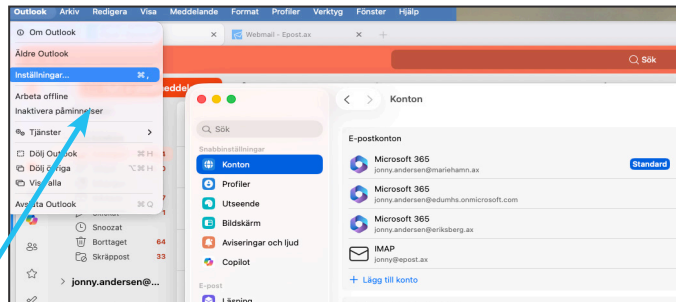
Outlook Arkiv Redigera Visa Meddelande Format Profiler Verktyg Fönster Hjälp

Om Outlook
Äldre Outlook
Inställningar... ⌘,
Arbeta offline
Inaktivera påminnelser
Tjänster
Dölj Outlook ⌘H
Dölj övriga ⌥⌘H
Visa alla
Avsluta Outlook ⌘Q

Webmail - Epost.ax
Sök

Snoozat
Borttaget 64
Skräppost 33
jonny.andersen@...

Konton
Sök
Snabbinställningar
Konton
Profiler
Utseende
Bildskärm
Aviseringar och ljud
Copilot
E-post
Läsning

E-postkonton
Microsoft 365
jonny.andersen@mariehamn.ax
Standard
Microsoft 365
jonny.andersen@edumhs.onmicrosoft.com
Microsoft 365
jonny.andersen@eriksberg.ax
IMAP
jonny@epost.ax
+ Lägg till konto